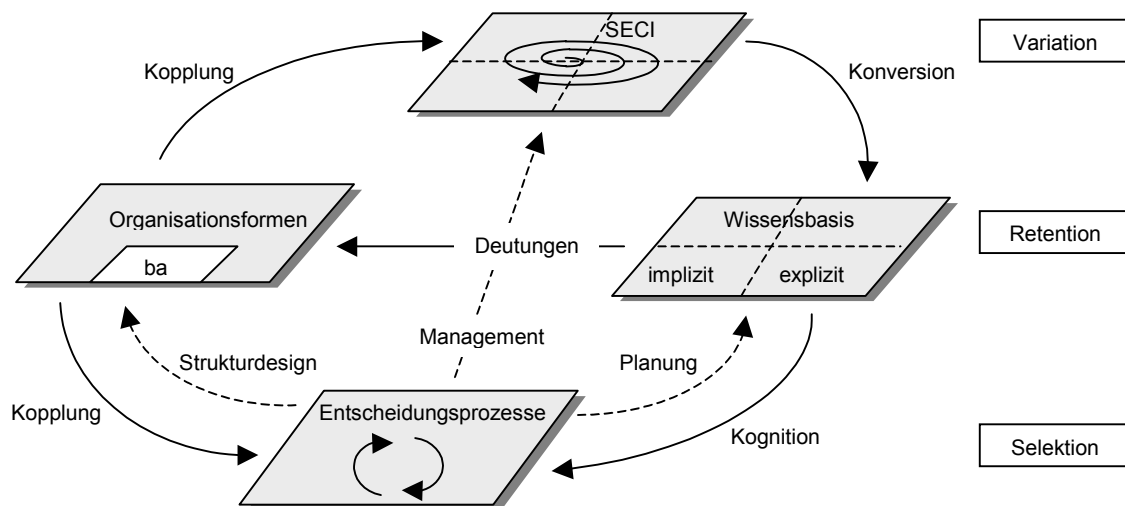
SECI

Variation

Kopplung

Konversion

Organisationsformen

ba

Deutungen

Wissensbasis

implizit

explizit

Retention

Management

Strukturdesign

Planung

Kopplung

Entscheidungsprozesse

Kognition

Selektion